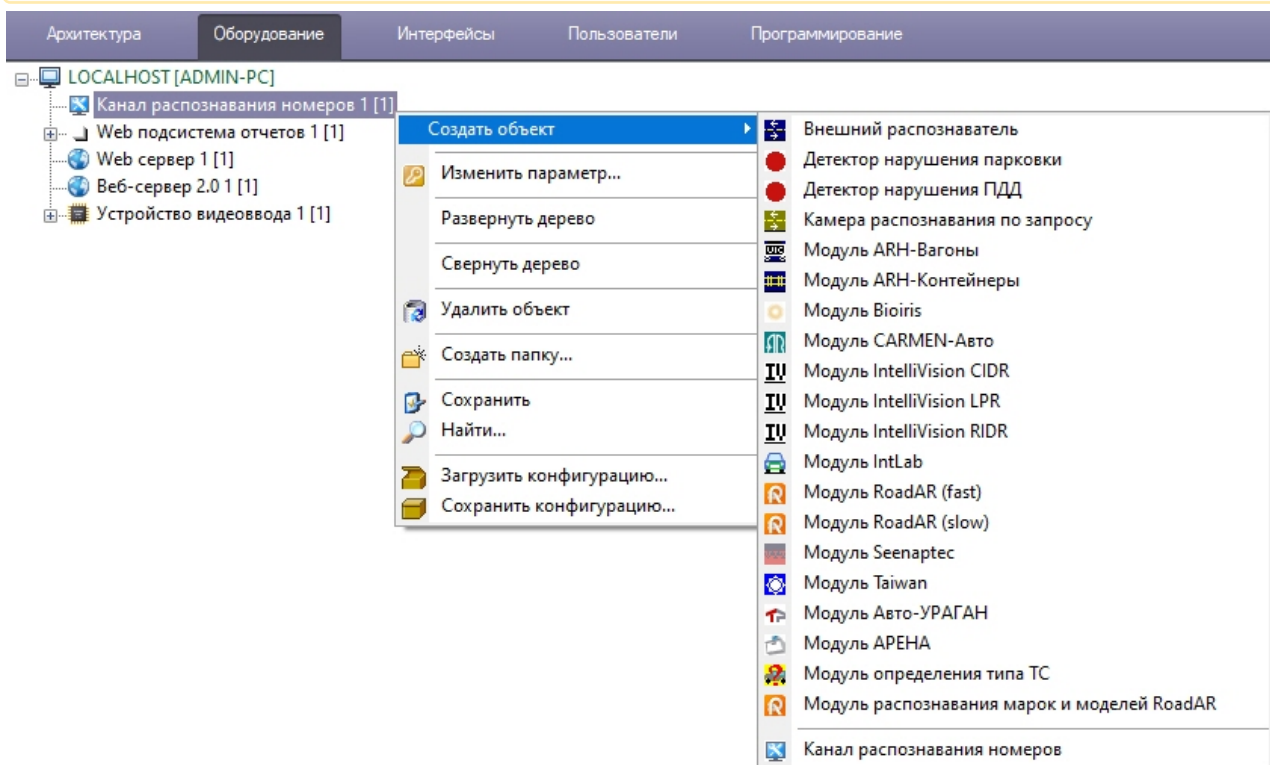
Архитектура
Оборудование
Интерфейсы
Пользователи
Программирование

LOCALHOST [ADMIN-PC]
Канал распознавания номеров 1 [1]
Web подсистема отчетов 1 [1]
Web сервер 1 [1]
Веб-сервер 2.0 1 [1]
Устройство видеоввода 1 [1]

Создать объект
Изменить параметр...
Развернуть дерево
Свернуть дерево
Удалить объект
Создать папку...
Сохранить
Найти...
Загрузить конфигурацию...
Сохранить конфигурацию...

Внешний распознаватель
Детектор нарушения парковки
Детектор нарушения ПДД
Камера распознавания по запросу
Модуль ARH-Вагоны
Модуль ARH-Контейнеры
Модуль Bioiris
Модуль CARMEN-Авто
Модуль IntelliVision CIDR
Модуль IntelliVision LPR
Модуль IntelliVision RIDR
Модуль IntLab
Модуль RoadAR (fast)
Модуль RoadAR (slow)
Модуль Seenaptec
Модуль Taiwan
Модуль Авто-УРАГАН
Модуль АРЕНА
Модуль определения типа ТС
Модуль распознавания марок и моделей RoadAR
Канал распознавания номеров